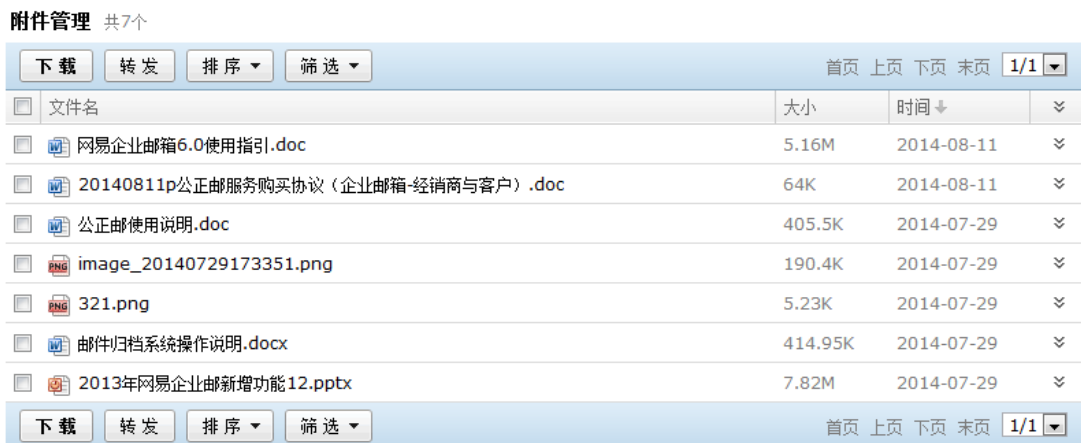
附件管理 共7个

下载 转发 排序 ▾ 筛选 ▾ 首页 上页 下页 末页 1/1

| 文件名 | 大小 | 时间 |
|---|---|---|
| 网易企业邮箱6.0使用指引.doc | 5.16M | 2014-08-11 |
| 20140811p公正邮服务购买协议（企业邮箱-经销商与客户）.doc | 64K | 2014-08-11 |
| 公正邮使用说明.doc | 405.5K | 2014-07-29 |
| image_20140729173351.png | 190.4K | 2014-07-29 |
| 321.png | 5.23K | 2014-07-29 |
| 邮件归档系统操作说明.docx | 414.95K | 2014-07-29 |
| 2013年网易企业邮新增功能12.pptx | 7.82M | 2014-07-29 |

下载 转发 排序 ▾ 筛选 ▾ 首页 上页 下页 末页 1/1